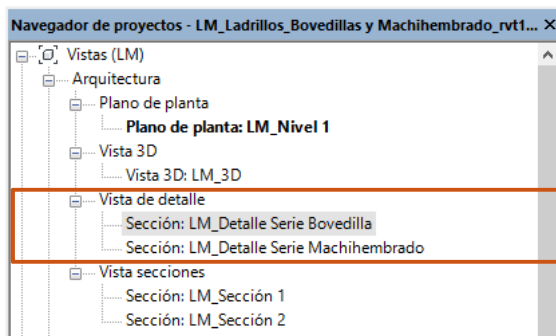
Navegador de proyectos - LM_Ladrillos_Bovedillas y Machihembrado_rvt1... ×

Vistas (LM)
Arquitectura
Plano de planta
Plano de planta: LM_Nivel 1
Vista 3D
Vista 3D: LM_3D
Vista de detalle
Sección: LM_Detalle Serie Bovedilla
Sección: LM_Detalle Serie Machihembrado
Vista secciones
Sección: LM_Sección 1
Sección: LM_Sección 2